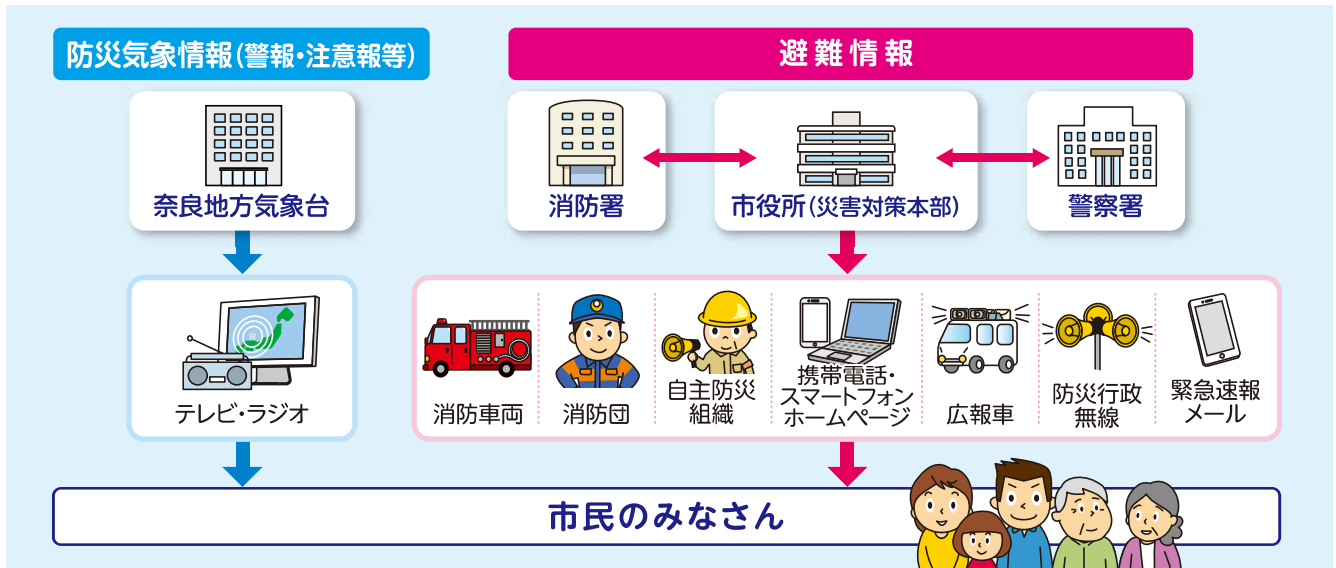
防災気象情報(警報・注意報等)

避難情報

奈良地方気象台

消防署

市役所(災害対策本部)

警察署

テレビ・ラジオ

消防車両

消防団

自主防災組織

携帯電話・スマートフォンホームページ

広報車

防災行政無線

緊急速報メール

市民のみなさん